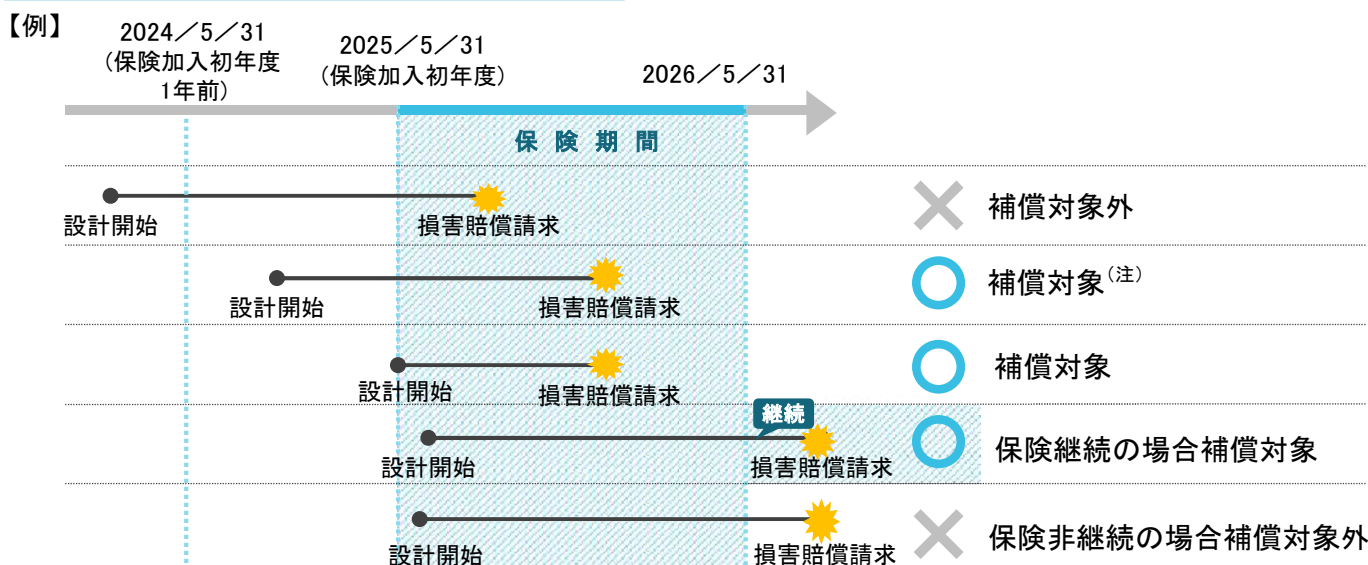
【例】

2024／5／31
（保険加入初年度
1年前）

2025／5／31
（保険加入初年度）

2026／5／31

保険期間

設計開始 損害賠償請求 補償対象外

設計開始 損害賠償請求 補償対象（注）

設計開始 損害賠償請求 補償対象

継続
設計開始 損害賠償請求 保険継続の場合補償対象

設計開始 損害賠償請求 保険非継続の場合補償対象外